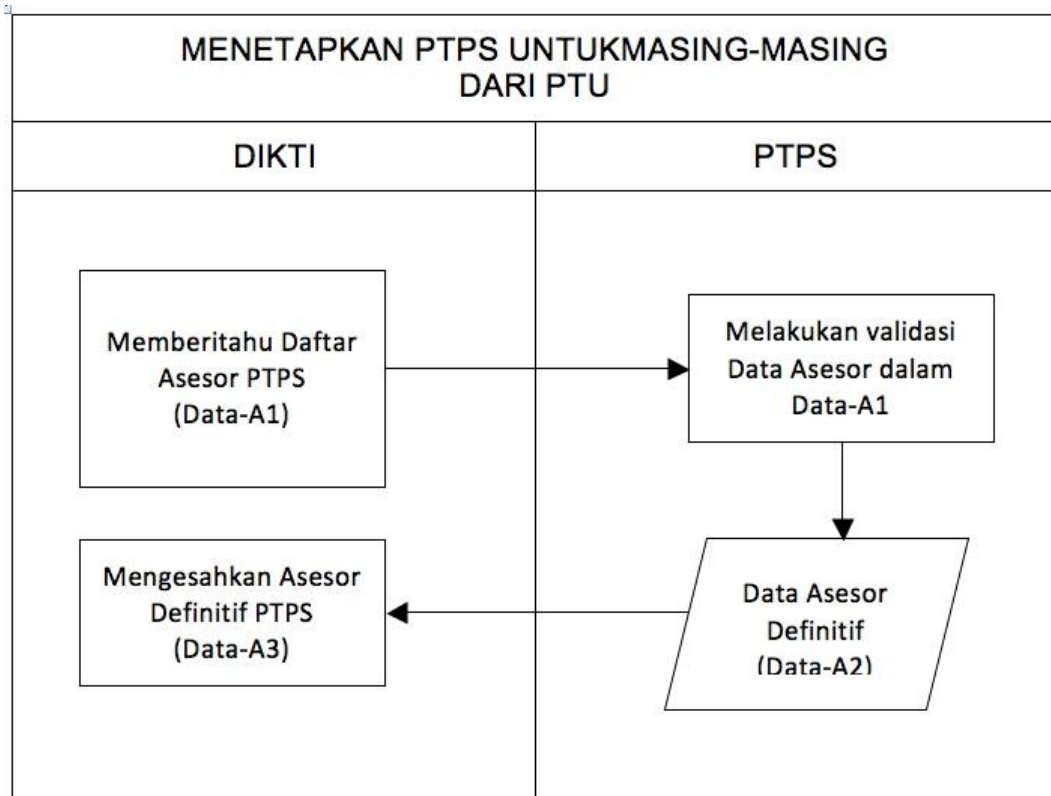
MENETAPKAN PTPS UNTUKMASING-MASING DARI PTU

DIKTI

PTPS

Memberitahu Daftar Asesor PTPS (Data-A1)

Melakukan validasi Data Asesor dalam Data-A1

Mengesahkan Asesor Definitif PTPS (Data-A3)

Data Asesor Definitif (Data-A2)